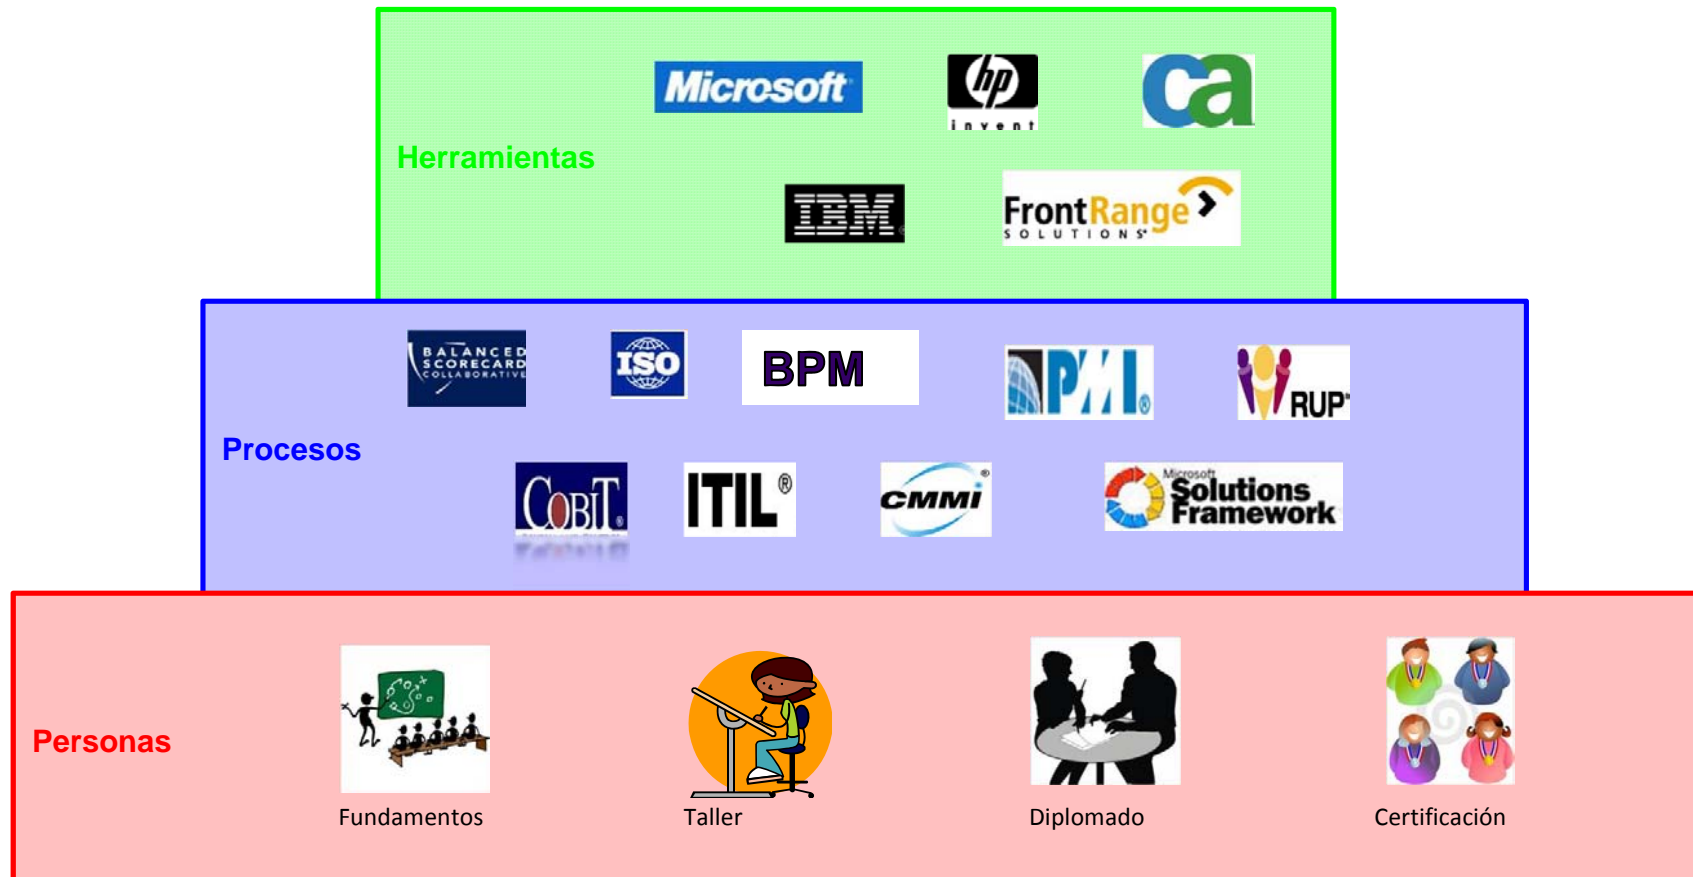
Herramientas

Microsoft

hp invent

ca

IBM

FrontRange SOLUTIONS

Procesos

BALANCED SCORECARD COLLABORATIVE

ISO

BPM

PMI

RUP

COBIT

ITIL®

CMMI

Microsoft Solutions Framework

Personas

Fundamentos

Taller

Diplomado

Certificación